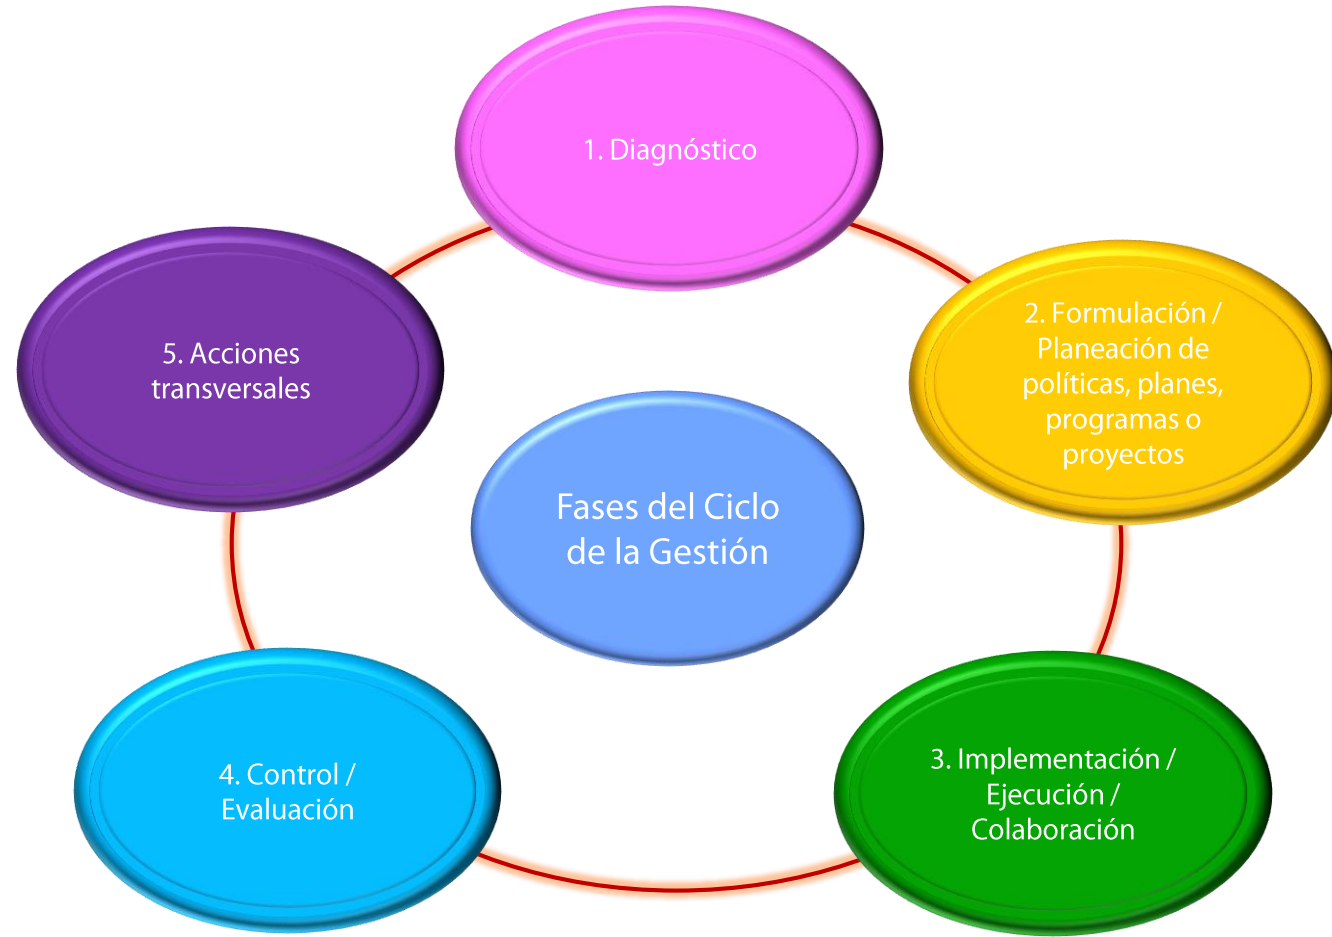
Fases del Ciclo de la Gestión

1. Diagnóstico

2. Formulación / Planeación de políticas, planes, programas o proyectos

3. Implementación / Ejecución / Colaboración

4. Control / Evaluación

5. Acciones transversales